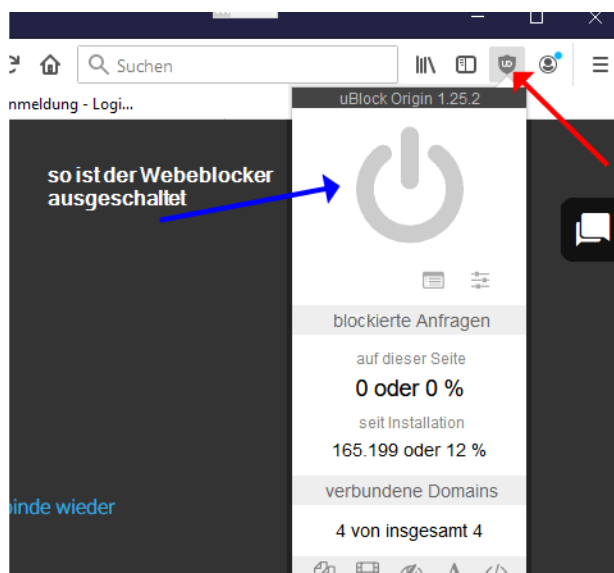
Suchen

nmeldung - Logi...

uBlock Origin 1.25.2

so ist der Webeblocker ausgeschaltet

blockierte Anfragen

auf dieser Seite

0 oder 0 %

seit Installation

165.199 oder 12 %

verbundene Domains

4 von insgesamt 4

binde wieder